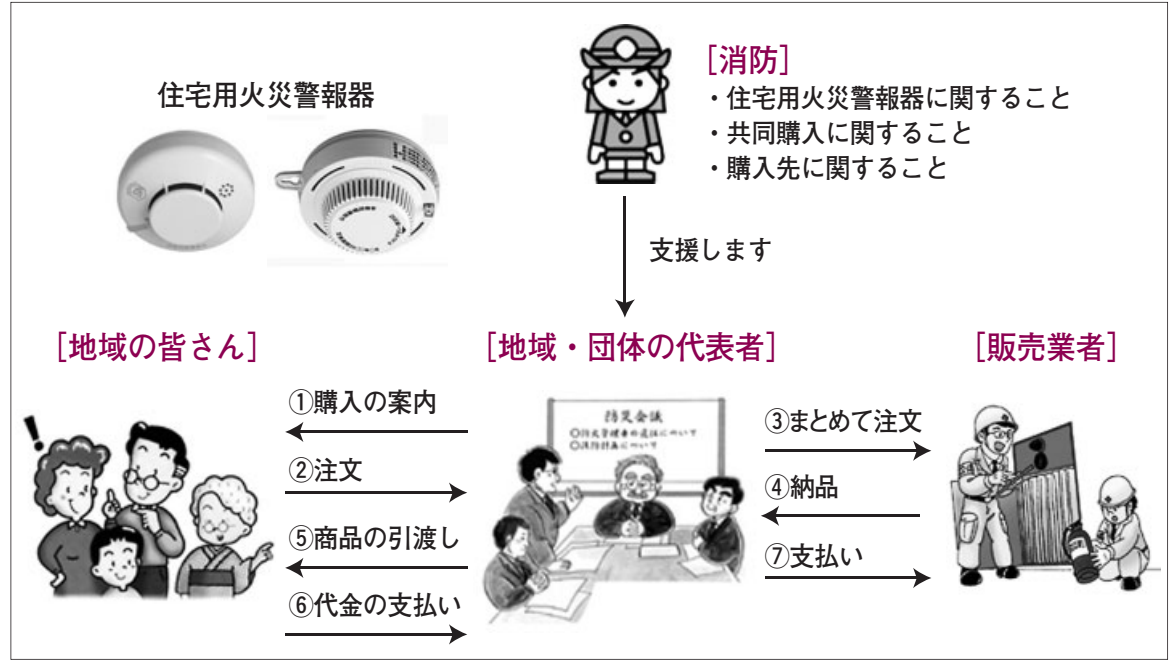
住宅用火災警報器

[消防]
・住宅用火災警報器に関すること
・共同購入に関すること
・購入先に関すること

支援します

[地域の皆さん]

[地域・団体の代表者]

[販売業者]

①購入の案内

②注文

⑤商品の引渡し

⑥代金の支払い

③まとめて注文

④納品

⑦支払い

防災会議
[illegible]
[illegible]